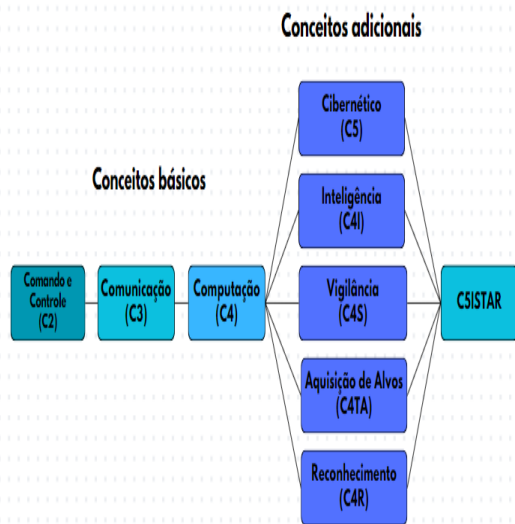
Conceitos adicionais

Conceitos básicos

Comando e Controle (C2)

Comunicação (C3)

Computação (C4)

Cibernético (C5)

Inteligência (C4I)

Vigilância (C4S)

Aquisição de Alvos (C4TA)

Reconhecimento (C4R)

C5ISTAR